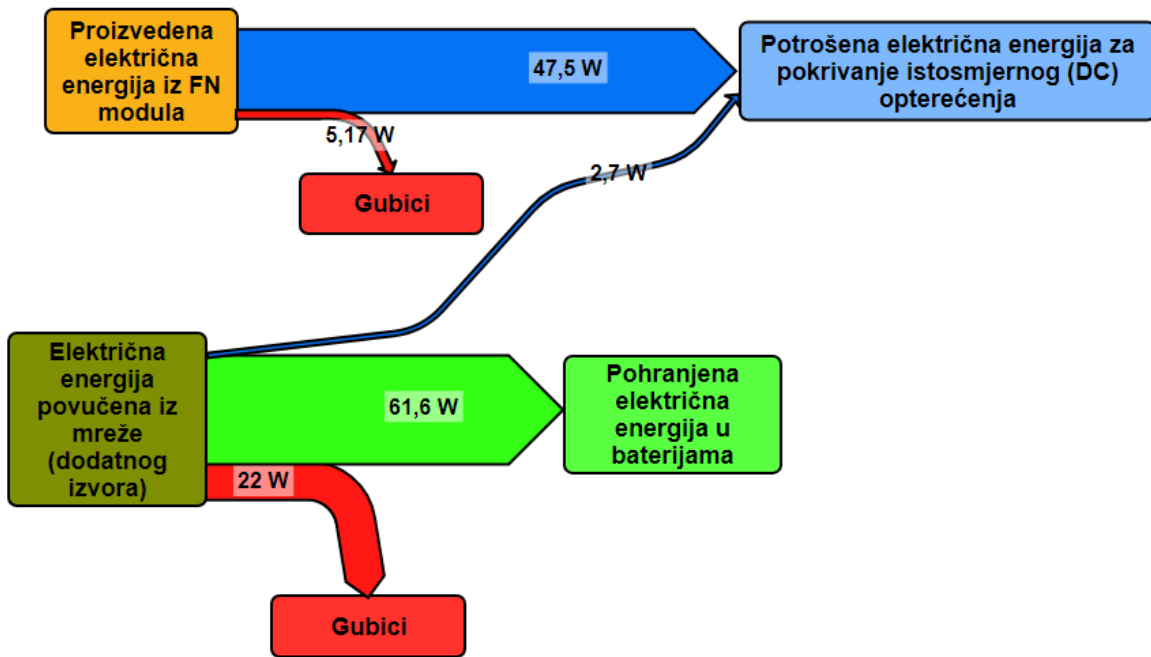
Proizvedena električna energija iz FN modula

47,5 W

Potrošena električna energija za pokrivanje istosmjernog (DC) opterećenja

5,17 W

Gubici

2,7 W

Električna energija povučena iz mreže (dodatnog izvora)

61,6 W

Pohranjena električna energija u baterijama

22 W

Gubici